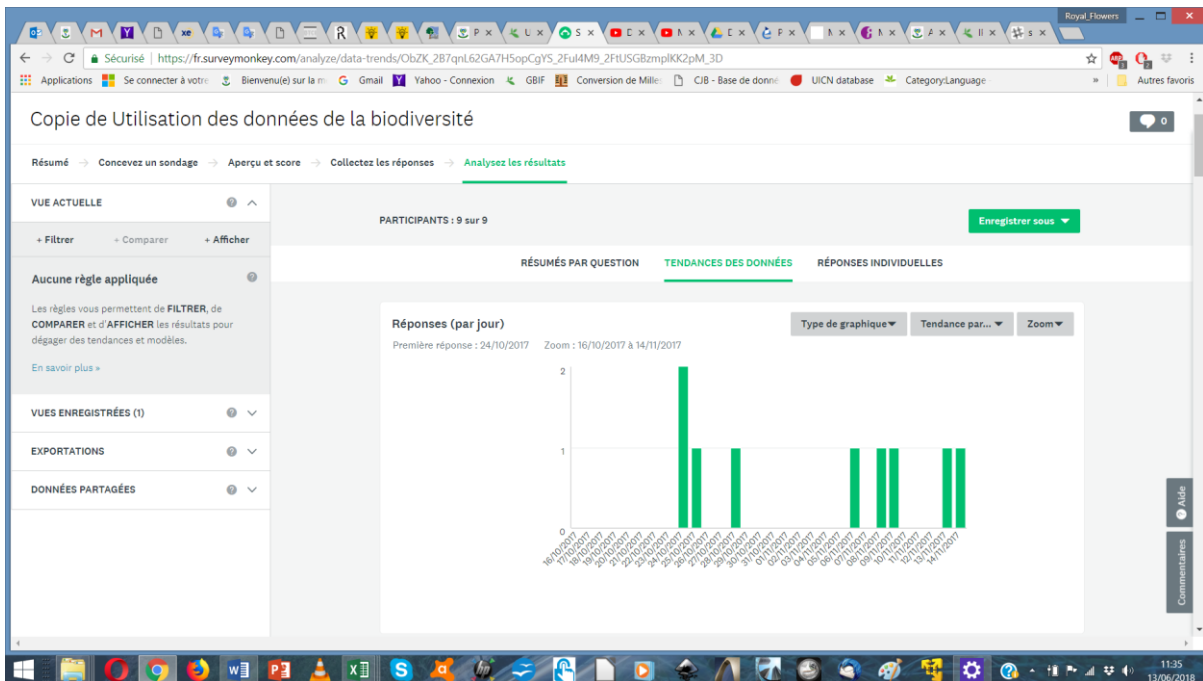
Royal_Flowers

Sécurisé | https://fr.surveymonkey.com/analyze/data-trends/ObZK_2B7qnL62GA7H5opCgYS_2Ful4M9_2FtUSGBzmplKK2pM_3D

Applications | Se connecter à votre | Bienvenu(e) sur la m | Gmail | Yahoo - Connexion | GBIF | Conversion de Miller | CJB - Base de donné | UICN database | Category:Language | Autres favoris

Copie de Utilisation des données de la biodiversité

0

Résumé → Concevez un sondage → Aperçu et score → Collectez les réponses → Analysez les résultats

VUE ACTUELLE

+ Filtrer + Comparer + Afficher

Aucune règle appliquée

Les règles vous permettent de FILTRER, de COMPARER et d'AFFICHER les résultats pour dégager des tendances et modèles.

En savoir plus »

VUES ENREGISTRÉES (1)

EXPORTATIONS

DONNÉES PARTAGÉES

PARTICIPANTS : 9 sur 9

Enregistrer sous

RÉSUMÉS PAR QUESTION TENDANCES DES DONNÉES RÉPONSES INDIVIDUELLES

Réponses (par jour)

Type de graphique Tendance par... Zoom

Première réponse : 24/10/2017 Zoom : 16/10/2017 à 14/11/2017

2
1
0

16/10/2017 17/10/2017 18/10/2017 19/10/2017 20/10/2017 21/10/2017 22/10/2017 23/10/2017 24/10/2017 25/10/2017 26/10/2017 27/10/2017 28/10/2017 29/10/2017 30/10/2017 31/10/2017 01/11/2017 02/11/2017 03/11/2017 04/11/2017 05/11/2017 06/11/2017 07/11/2017 08/11/2017 09/11/2017 10/11/2017 11/11/2017 12/11/2017 13/11/2017 14/11/2017

Aide

Commentaires

11:35
13/06/2018